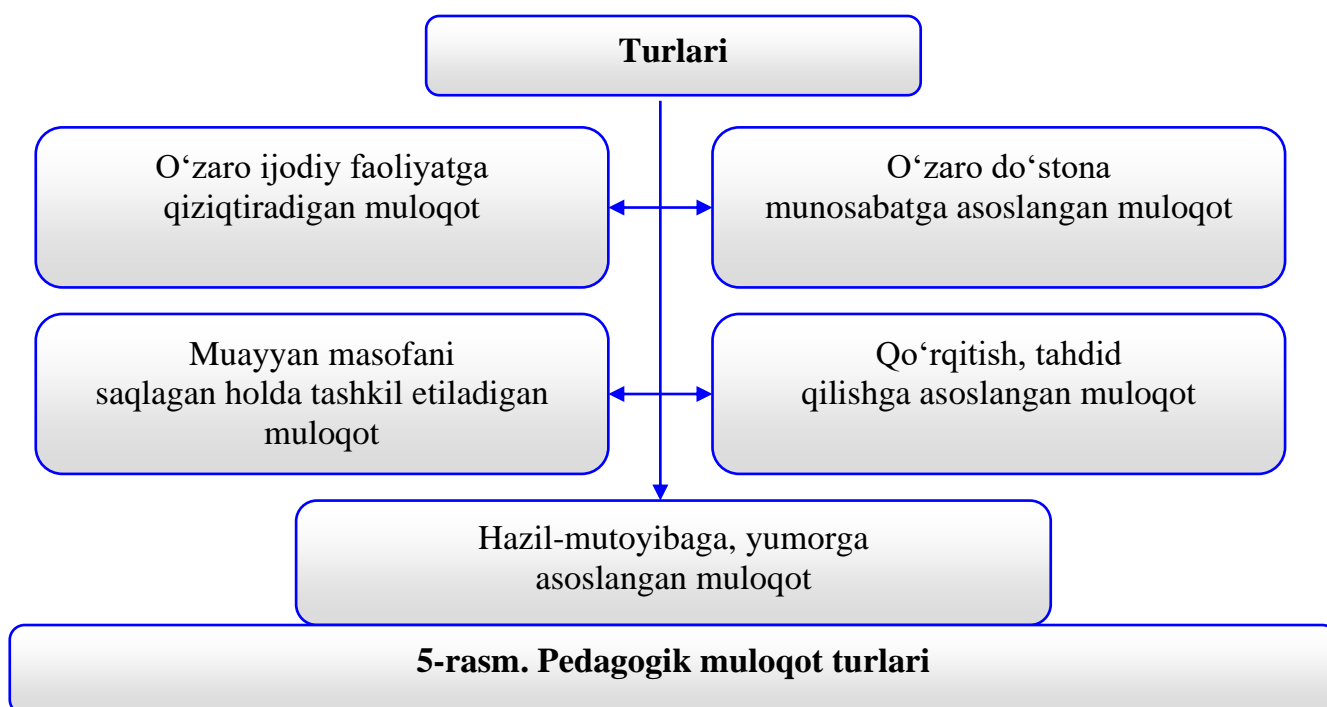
Turlari

O‘zaro ijodiy faoliyatga qiziqtiradigan muloqot

O‘zaro do‘stona munosabatga asoslangan muloqot

Muayyan masofani saqlagan holda tashkil etiladigan muloqot

Qo‘rqitish, tahdid qilishga asoslangan muloqot

Hazil-mutoyibaga, yumorga asoslangan muloqot

5-rasm. Pedagogik muloqot turlari